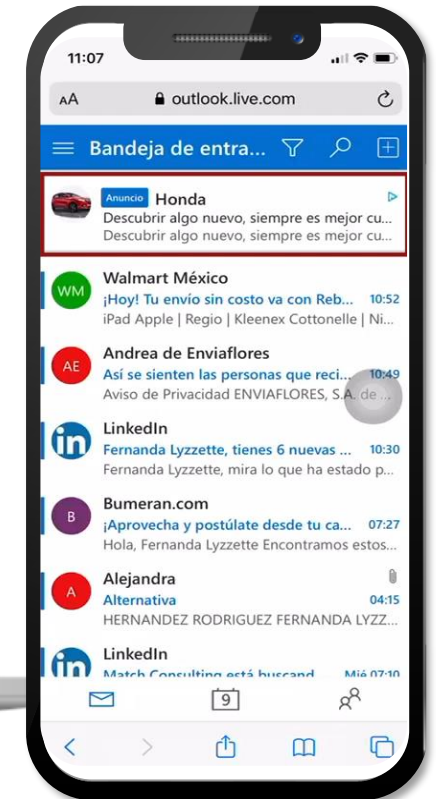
11:07

AA outlook.live.com

Bandeja de entra...

Anuncio Honda
Descubrir algo nuevo, siempre es mejor cu...
Descubrir algo nuevo, siempre es mejor cu...

WM
Walmart México
¡Hoy! Tu envío sin costo va con Reb... 10:52
iPad Apple | Regio | Kleenex Cottonelle | Ni...

AE
Andrea de Enviaflores
Así se sienten las personas que reci... 10:49
Aviso de Privacidad ENVIAFLORES, S.A. de...

LinkedIn
Fernanda Lyzzette, tienes 6 nuevas ... 10:30
Fernanda Lyzzette, mira lo que ha estado p...

B
Bumeran.com
¡Aprovecha y postúlate desde tu ca... 07:27
Hola, Fernanda Lyzzette Encontramos estos...

A
Alejandra
Alternativa 04:15
HERNANDEZ RODRIGUEZ FERNANDA LYZZ...

LinkedIn
Match Consulting está buscand... Mié 07:10

9